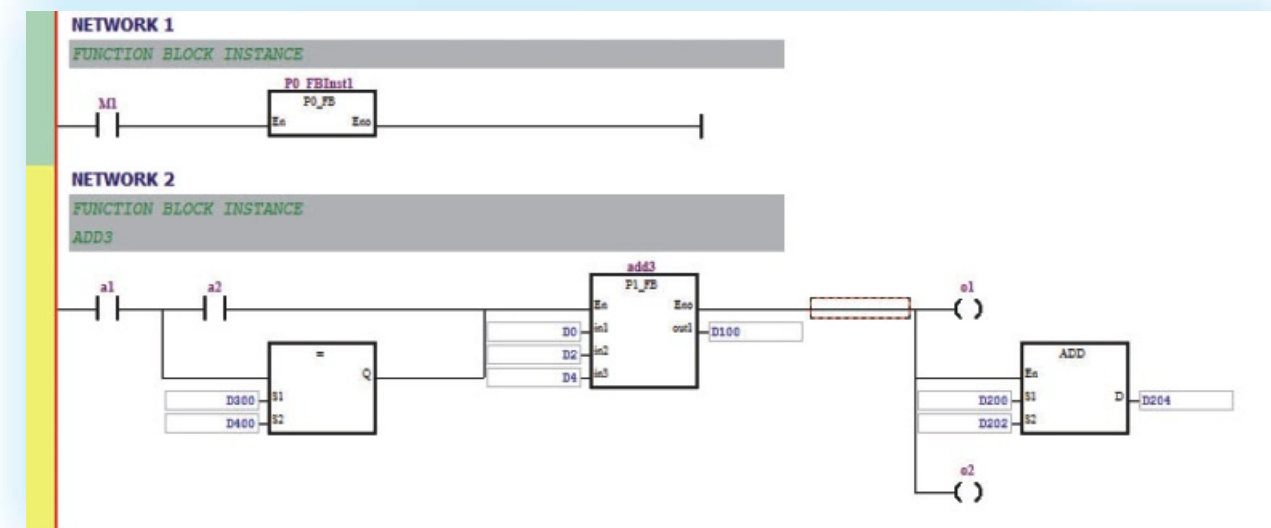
NETWORK 1

FUNCTION BLOCK INSTANCE

M1

P0_FBInst1
P0_FB
En
Eno

NETWORK 2

FUNCTION BLOCK INSTANCE
ADD3

a1

a2

=
Q
D300
S1
D400
S2

add3
P1_FB
En
Eno
D0
in1
out1
D100
D2
in2
D4
in3

o1

ADD
En
D200
S1
D
D204
D202
S2

o2